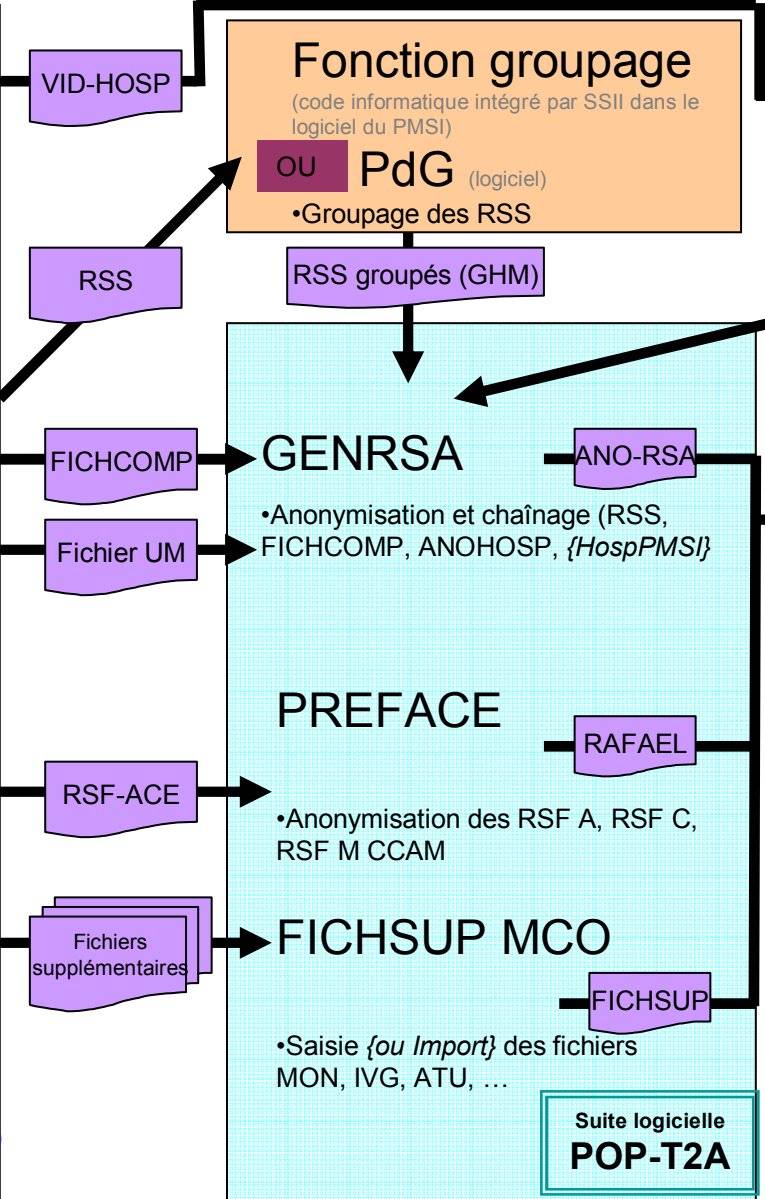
VID-HOSP

Fonction groupage
(code informatique intégré par SSII dans le logiciel du PMSI)

OU

PdG (logiciel)

•Groupage des RSS

RSS

RSS groupés (GHM)

FICHCOMP

GENRSA

ANO-RSA

•Anonymisation et chaînage (RSS, FICHCOMP, ANOHOSP, *{HospPMSI}*

Fichier UM

PREFACE

RAFAEL

RSF-ACE

•Anonymisation des RSF A, RSF C, RSF M CCAM

Fichiers supplémentaires

FICHSUP MCO

FICHSUP

•Saisie *{ou Import}* des fichiers MON, IVG, ATU, …

Suite logicielle
POP-T2A